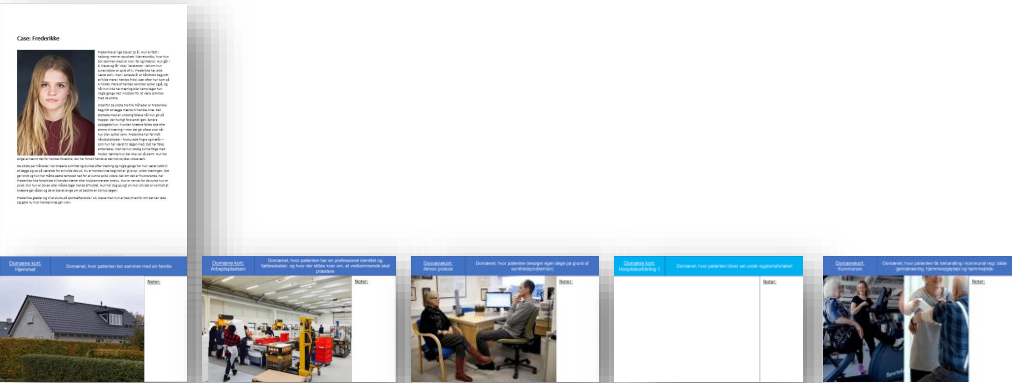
Case: Frederikke

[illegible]

Domæne kort: Hjemmet

Domænet, hvor patienten bor sammen med sin familie

Noter:

Domæne kort: Arbejdspladsen

Domænet, hvor patienten har en professionel identitet og fællesskaber, og hvor der stilles krav om, at vedkommende skal præstere

Noter:

Domæne kort: Almen praksis

Domænet, hvor patienten besøger egen læge på grund af sundhedsproblem(er)

Noter:

Domæne kort: Hospitalsafdeling X

Domænet, hvor patienten bliver set under sygdomsforløbet

Noter:

Domæne kort: Kommune

Domænet, hvor patienten får behandling i kommunal regi, både genoptræning, hjemmesygepleje og hjemmehjælp